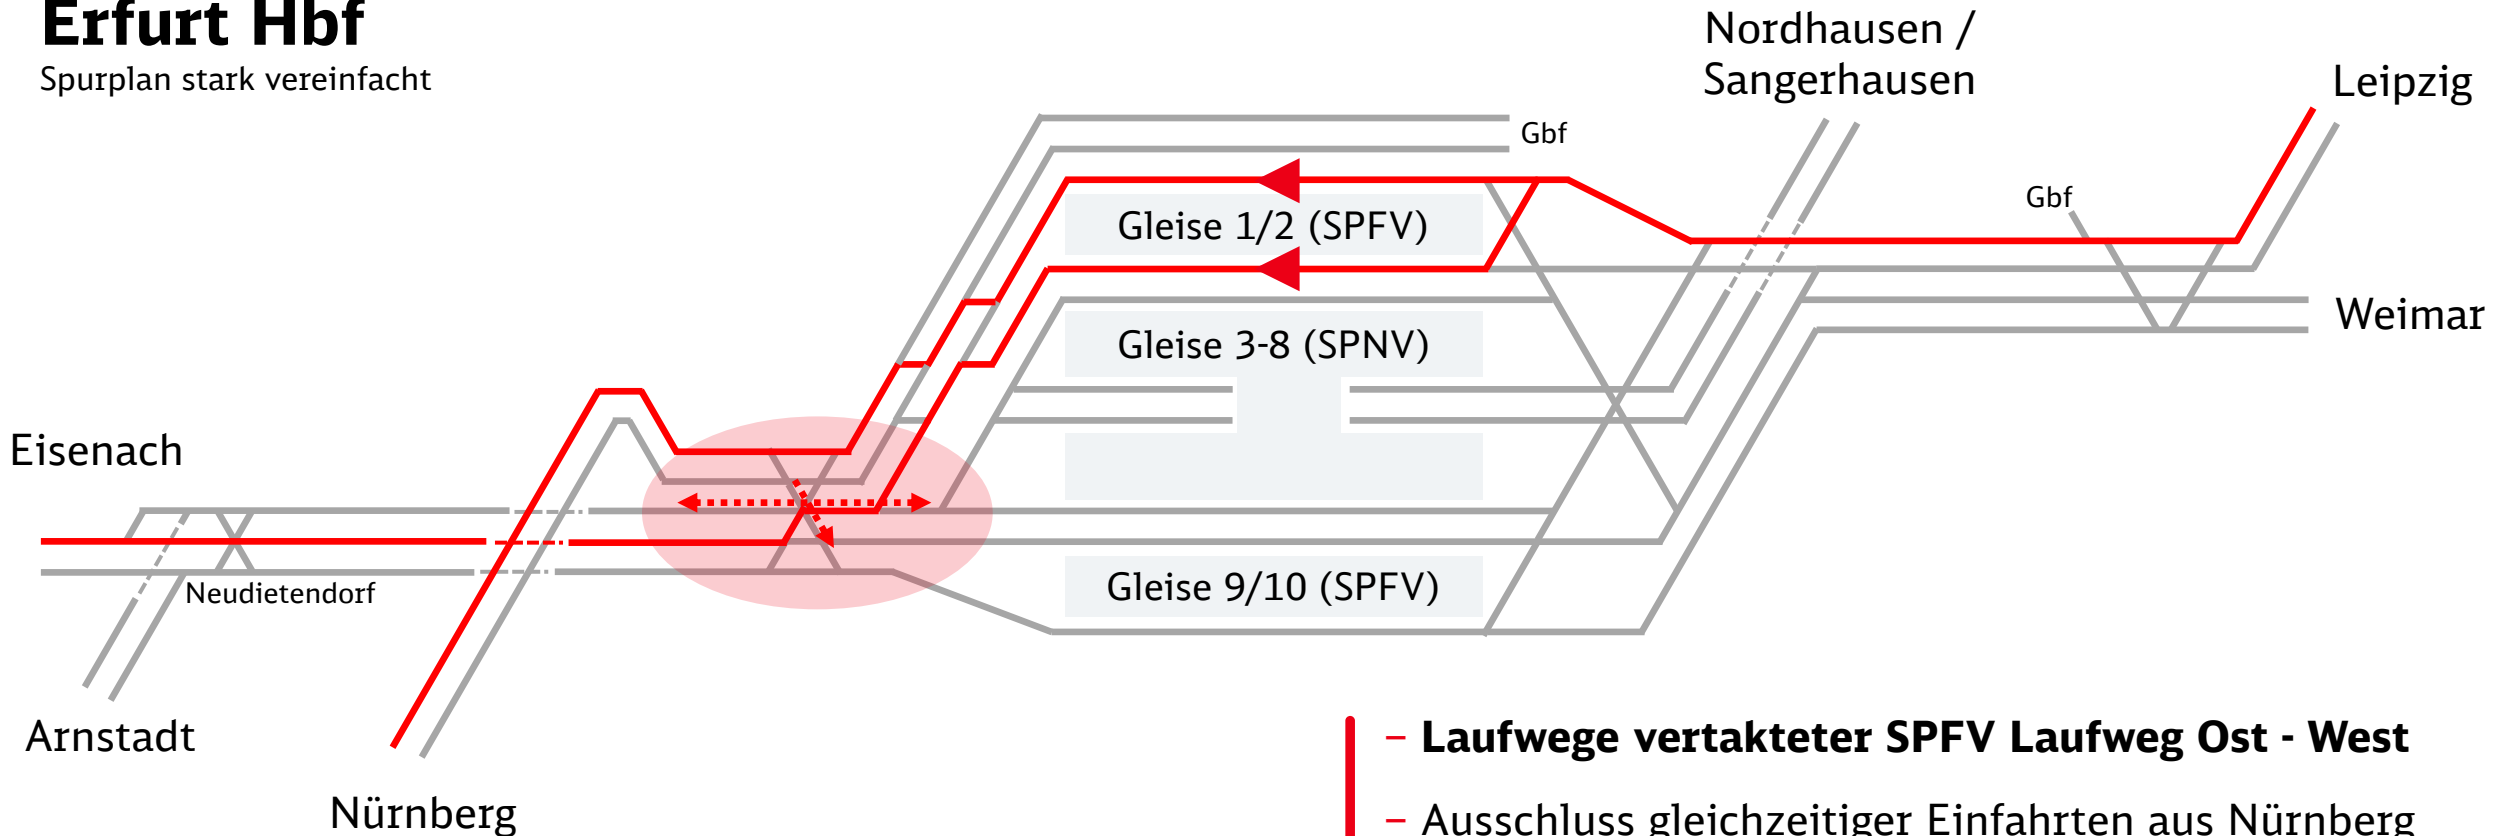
Erfurt Hbf
Spurplan stark vereinfacht

Nordhausen / Sangerhausen

Leipzig

Gbf

Gbf

Gleise 1/2 (SPFV)

Gleise 3-8 (SPNV)

Weimar

Eisenach

Neudietendorf

Gleise 9/10 (SPFV)

Arnstadt

Nürnberg

– Laufwege vertakteter SPFV Laufweg Ost - West

– Ausschluss gleichzeitiger Einfahrten aus Nürnberg